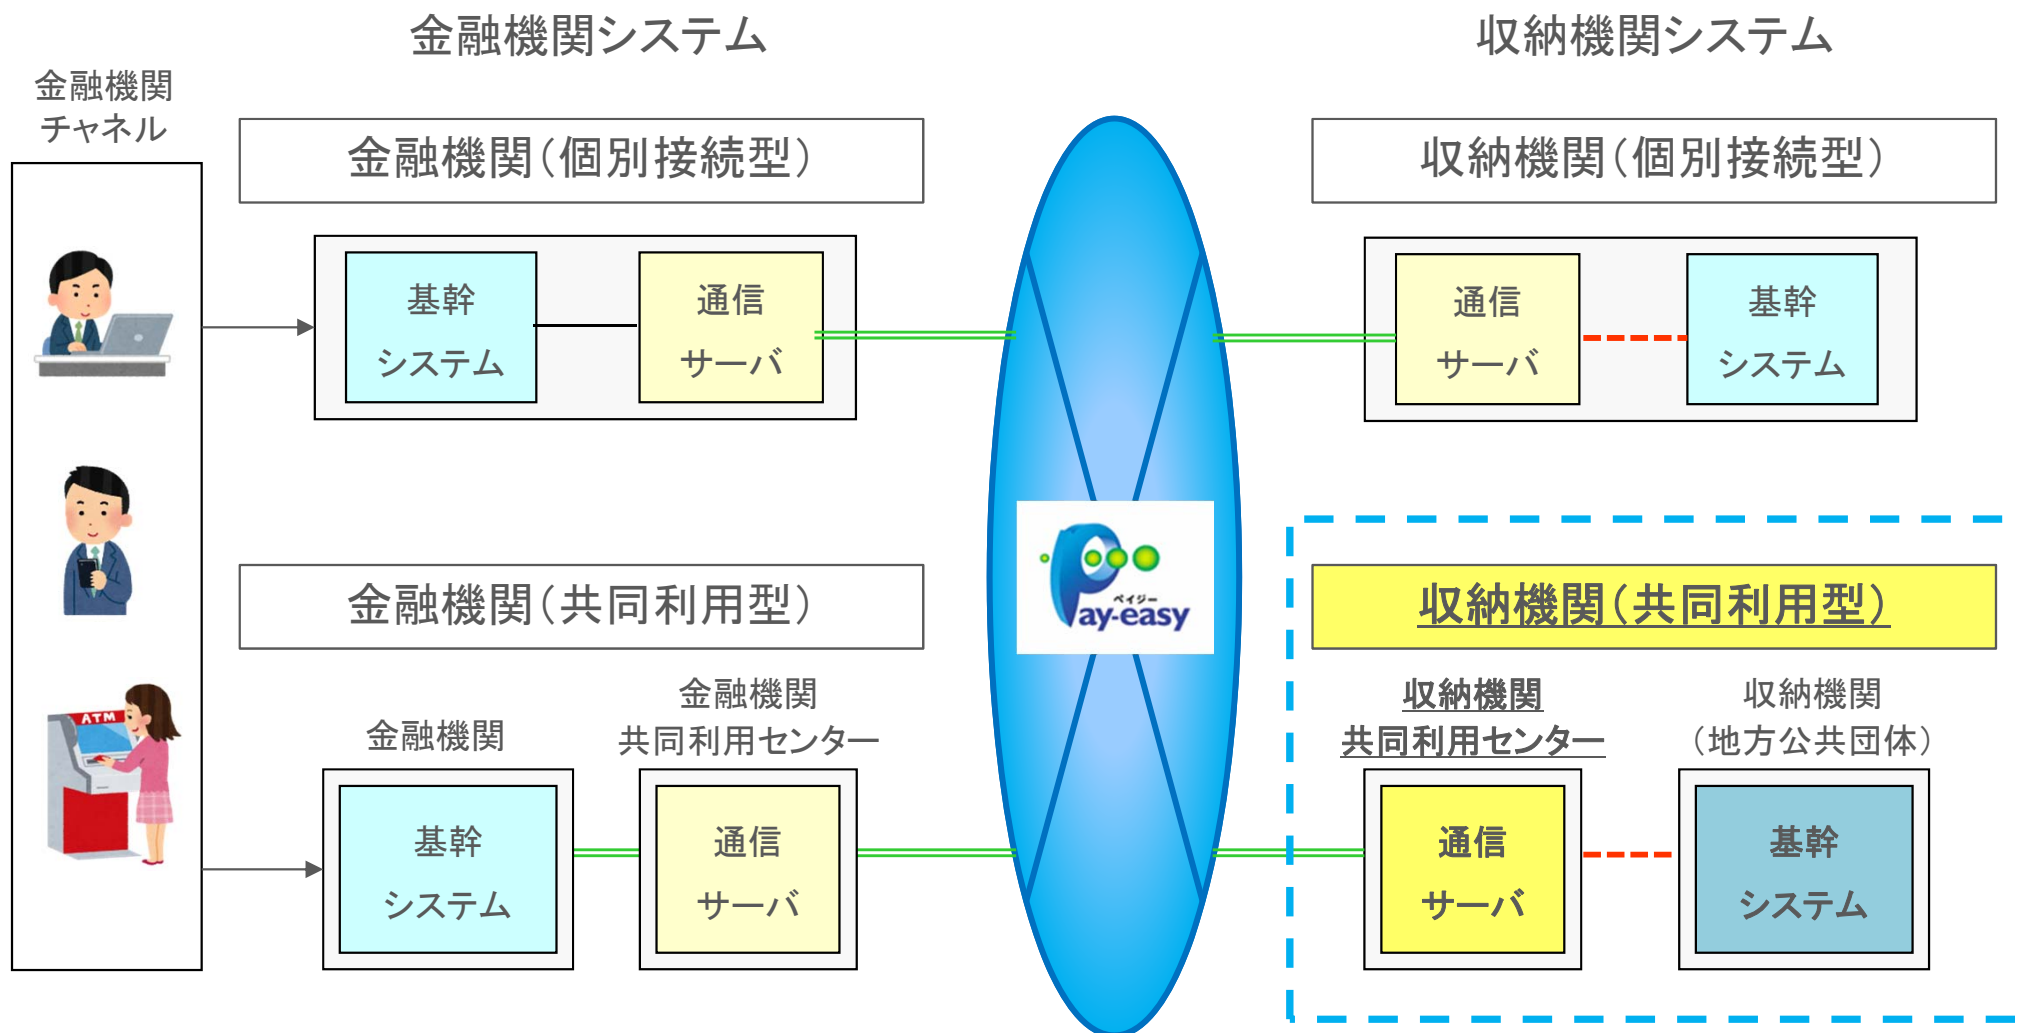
金融機関システム

収納機関システム

金融機関
チャネル

金融機関（個別接続型）

基幹
システム

通信
サーバ

収納機関（個別接続型）

通信
サーバ

基幹
システム

ATM

金融機関（共同利用型）

ペイジー
Pay-easy

収納機関（共同利用型）

金融機関

金融機関
共同利用センター

収納機関
共同利用センター

収納機関
（地方公共団体）

基幹
システム

通信
サーバ

通信
サーバ

基幹
システム